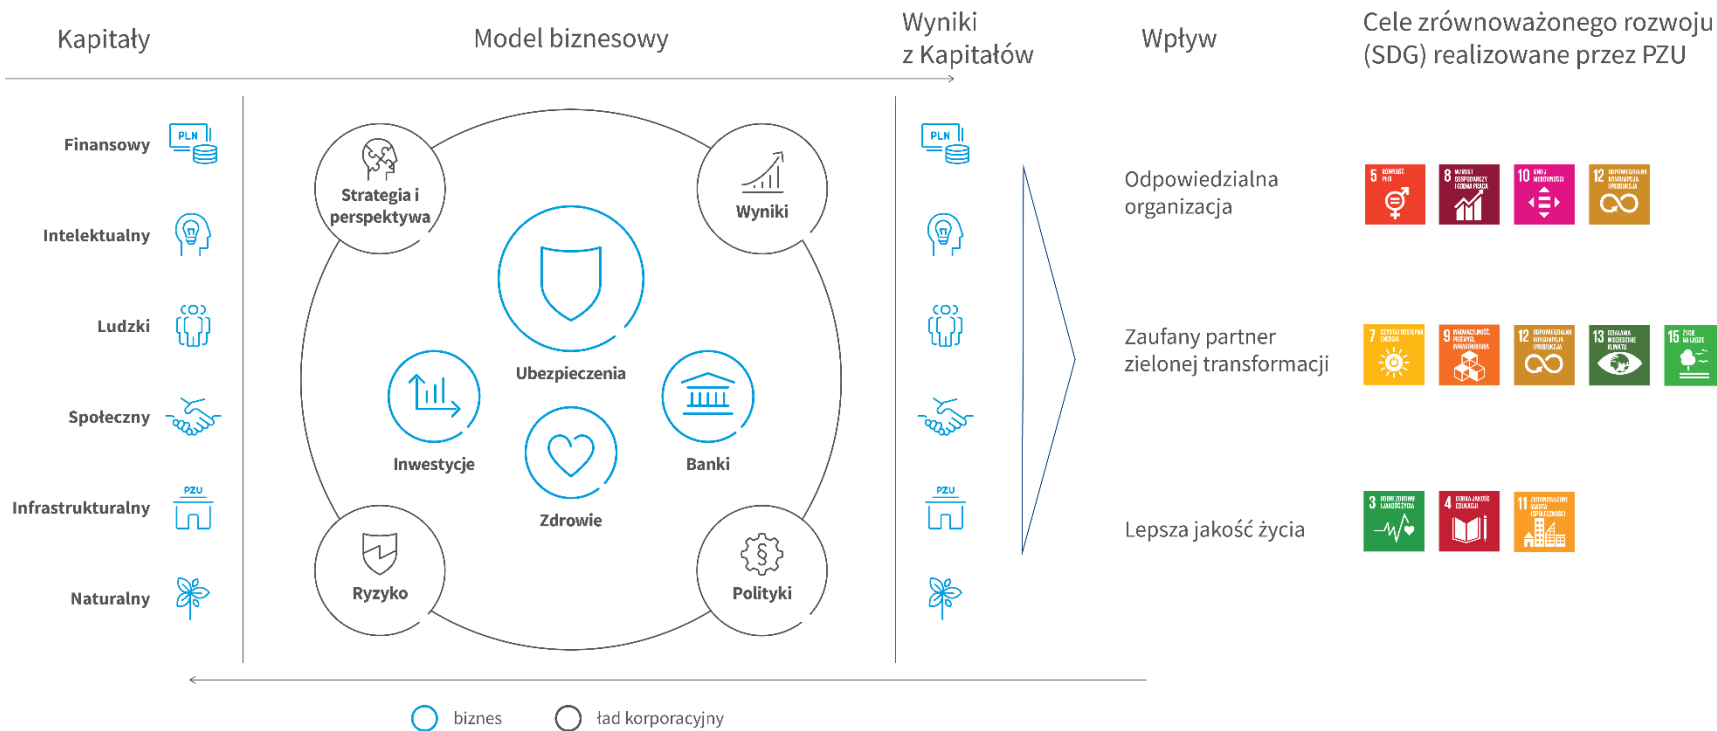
Kapitały

Model biznesowy

Wyniki z Kapitałów

Wpływ

Cele zrównoważonego rozwoju (SDG) realizowane przez PZU

Finansowy

PLN

Intelektualny

Ludzki

Społeczny

Infrastrukturalny

PZU

Naturalny

Strategia i perspektywa

Wyniki

Ubezpieczenia

Inwestycje

Banki

Zdrowie

Ryzyko

Polityki

PLN

PZU

Odpowiedzialna organizacja

5

8

10

12

Zaufany partner zielonej transformacji

7

9

12

13

15

Lepsza jakość życia

3

4

11

biznes

ład korporacyjny